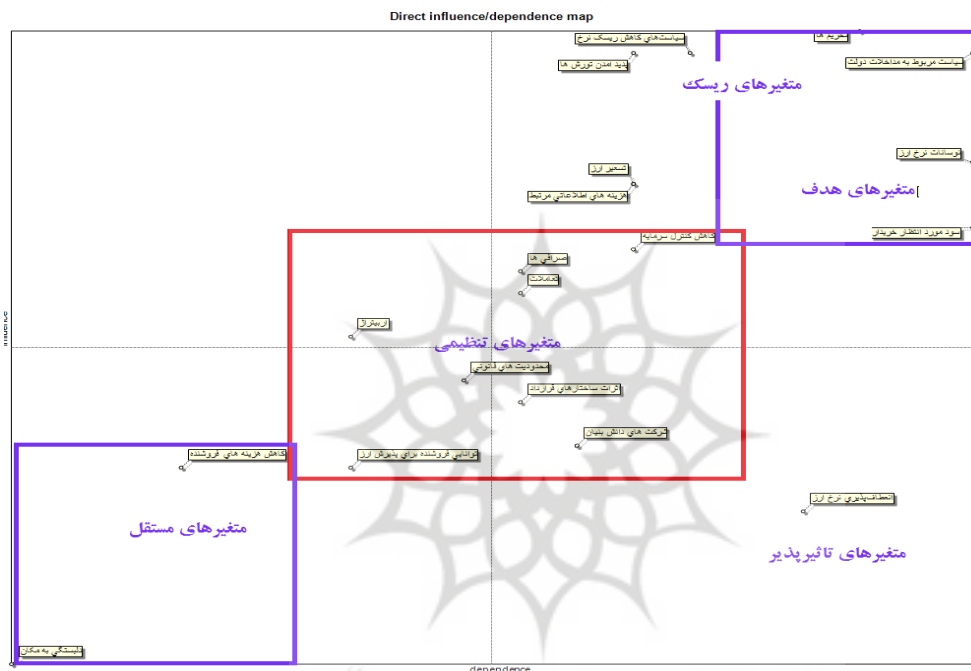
Direct influence/dependence map

سیاستهای کاهش ریسک نرخ
تهدید امدن تورش ها
تحریم ها
سیاست مربوط به مداخلات دولت
متغیرهای ریسک
تسعیر ارز
هزینه های اطلاعاتی مرتبط
نوسانات نرخ ارز
متغیرهای هدف
کاهش کنترل سرمایه
سود مورد انتظار خریدار
صرافی ها
معاملات
آربیتراژ
متغیرهای تنظیمی
محدودیت های قانونی
اثرات ساختار های قرارداد
شرکت های دانش بنیان
کاهش هزینه های فروشنده
توانایی فروشنده برای پذیرش ارز
انعطاف‌پذیری نرخ ارز
متغیرهای مستقل
متغیرهای تاثیرپذیر
وابستگی به مکان
influence
dependence